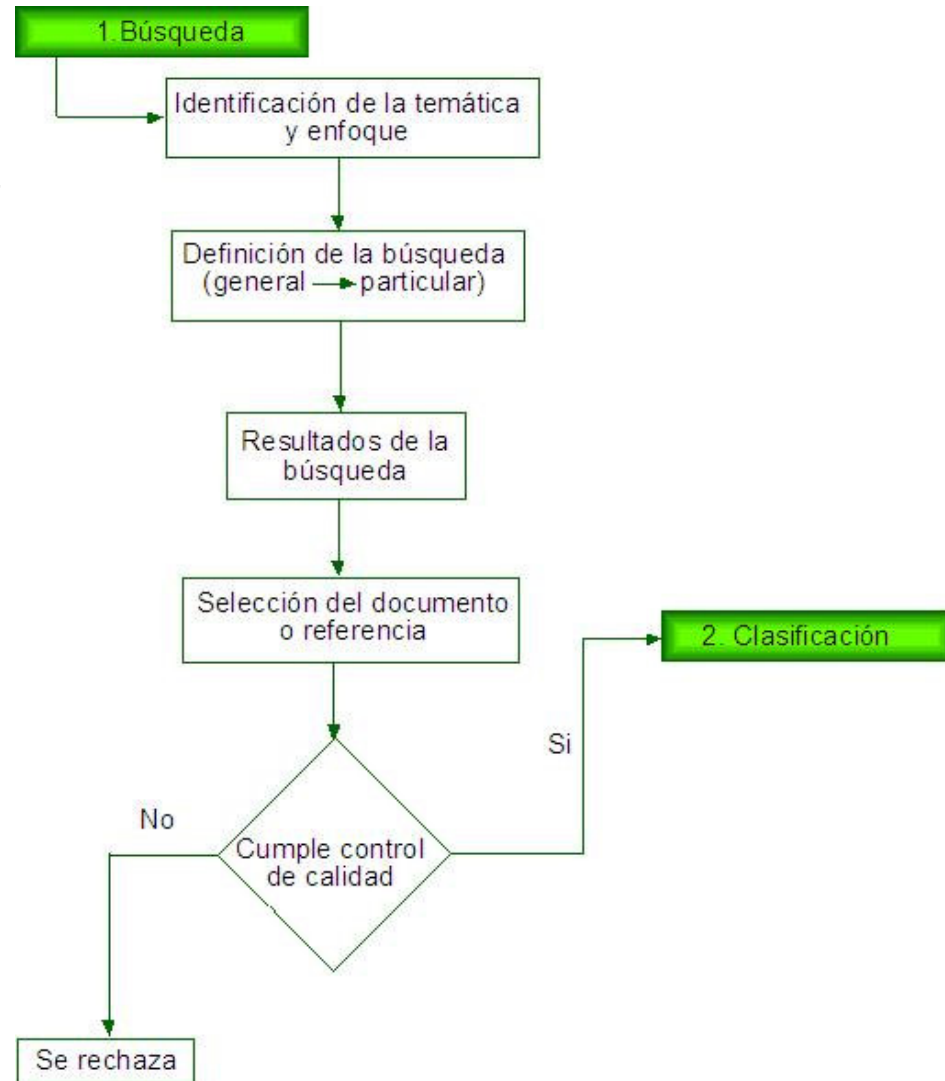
1. Búsqueda

Identificación de la temática y enfoque

Definición de la búsqueda (general → particular)

Resultados de la búsqueda

Selección del documento o referencia

Si

2. Clasificación

No

Cumple control de calidad

Se rechaza